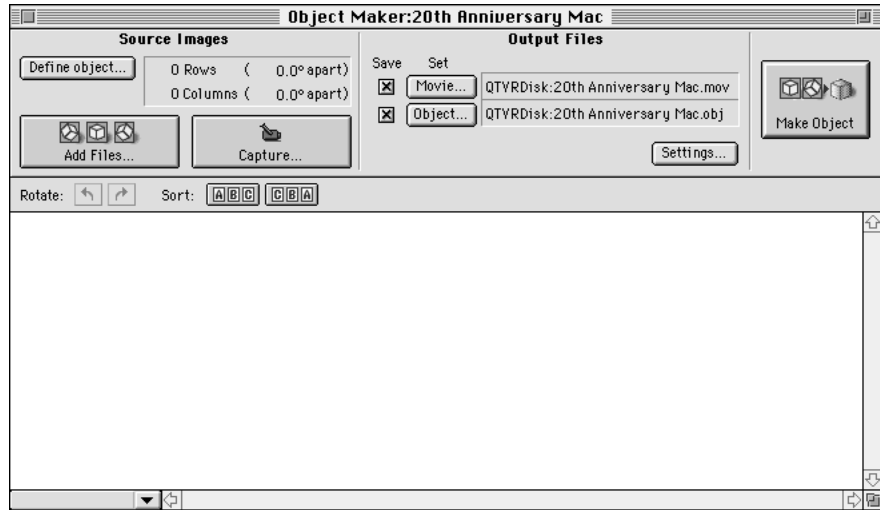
Object Maker:20th Anniversary Mac

Source Images

Define object...

0 Rows ( 0.0° apart)

0 Columns ( 0.0° apart)

Add Files...

Capture...

Output Files

Save Set

☒ Movie... QTVRDisk:20th Anniversary Mac.mov

☒ Object... QTVRDisk:20th Anniversary Mac.obj

Settings...

Make Object

Rotate:

Sort: ABC CBA